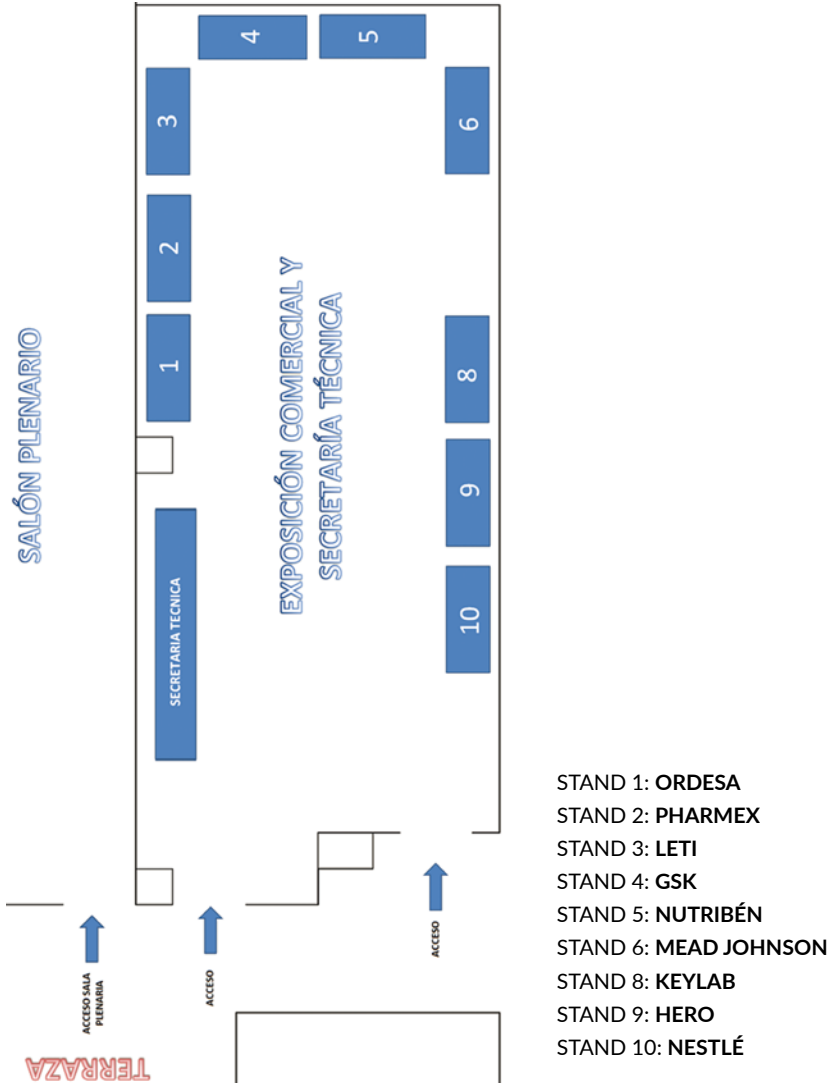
4

5

3

6

2

SALÓN PLENARIO

EXPOSICIÓN COMERCIAL Y SECRETARÍA TÉCNICA

1

8

9

SECRETARIA TECNICA

10

ACCESO SALA PLENARIA

ACCESO

ACCESO

TERRAZA

STAND 1: **ORDESA**
STAND 2: **PHARMEX**
STAND 3: **LETI**
STAND 4: **GSK**
STAND 5: **NUTRIBÉN**
STAND 6: **MEAD JOHNSON**
STAND 8: **KEYLAB**
STAND 9: **HERO**
STAND 10: **NESTLÉ**